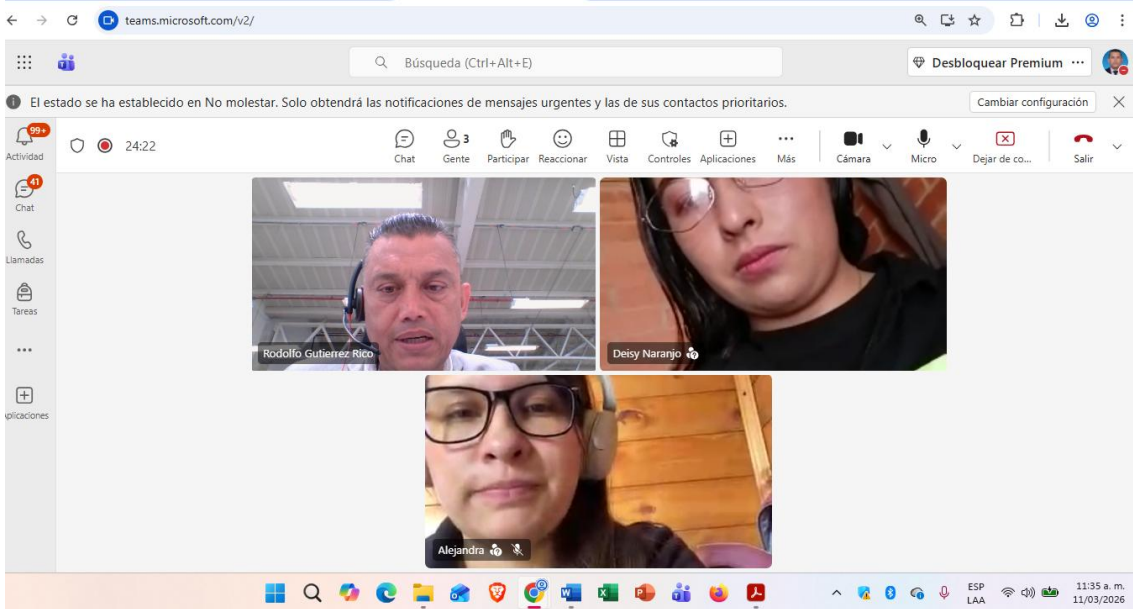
teams.microsoft.com/v2/

Búsqueda (Ctrl+Alt+E)

Desbloquear Premium ···

El estado se ha establecido en No molestar. Solo obtendrá las notificaciones de mensajes urgentes y las de sus contactos prioritarios.

Cambiar configuración

99+
Actividad

41
Chat

Llamadas

Tareas

···

plicaciones

24:22

Chat

3
Gente

Participar

Reaccionar

Vista

Controles

Aplicaciones

···
Más

Cámara

Micro

Dejar de co...

Salir

Rodolfo Gutierrez Rico

Deisy Naranjo

Alejandra

ESP
LAA

11:35 a. m.
11/03/2026